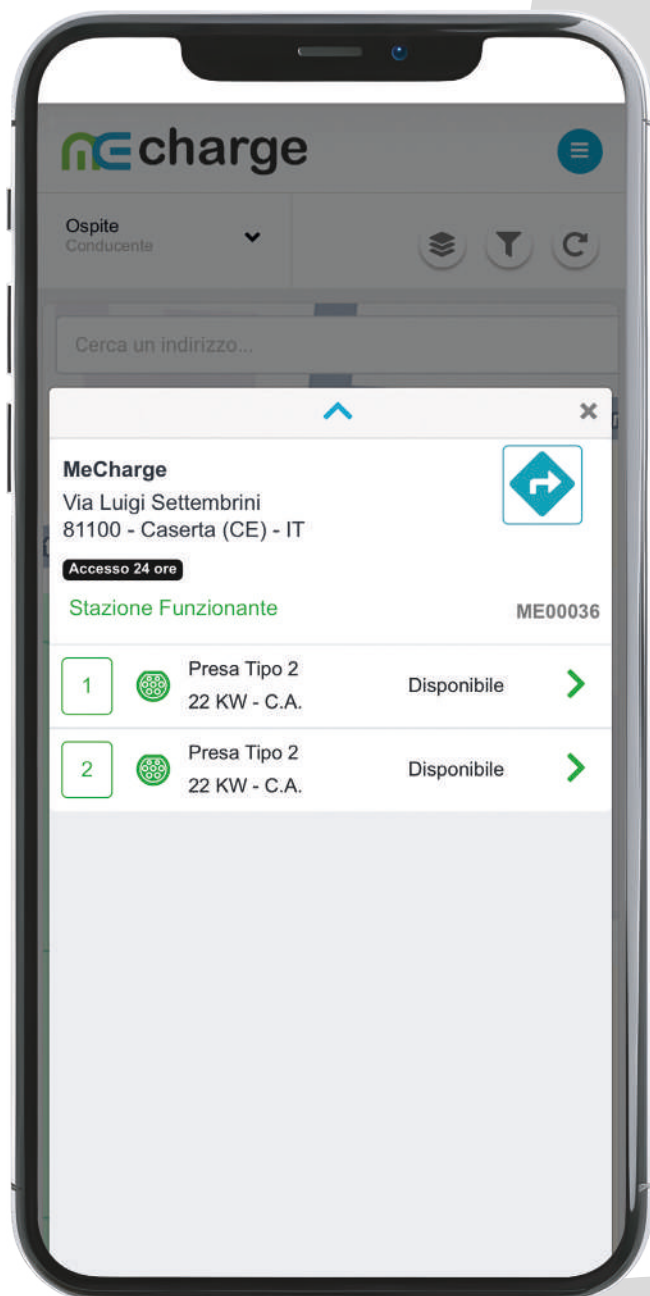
mEcharge

Ospite
Conducente

Cerca un indirizzo...

MeCharge
Via Luigi Settembrini
81100 - Caserta (CE) - IT

Accesso 24 ore

Stazione Funzionante

ME00036

| 1 | Presa Tipo 2 22 KW - C.A. | Disponibile |
|---|---|---|
| 2 | Presa Tipo 2 22 KW - C.A. | Disponibile |